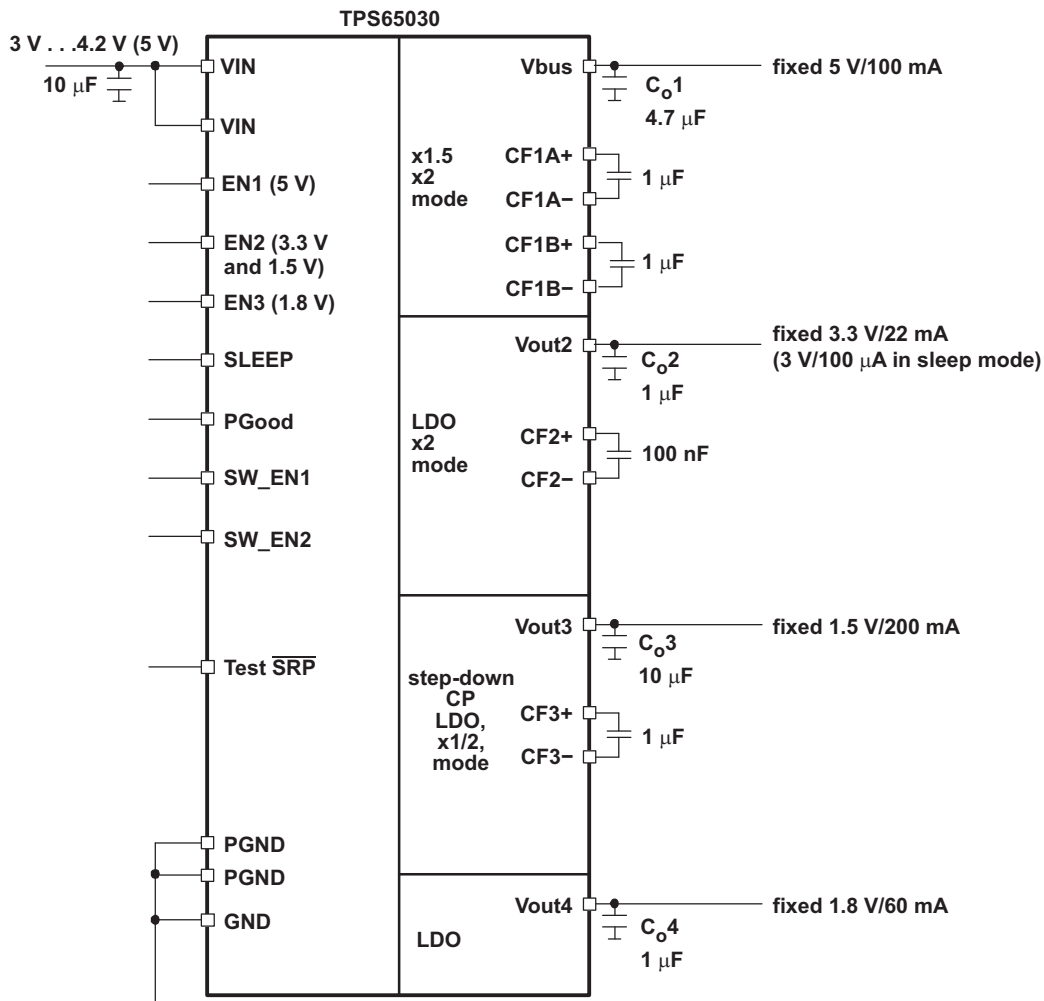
TPS65030

3 V . . .4.2 V (5 V)

10 $\mu$F

VIN

VIN

EN1 (5 V)

EN2 (3.3 V and 1.5 V)

EN3 (1.8 V)

SLEEP

PGood

SW_EN1

SW_EN2

Test $\overline{SRP}$

PGND

PGND

GND

x1.5 x2 mode

LDO x2 mode

step-down CP LDO, x1/2, mode

LDO

Vbus

CF1A+

CF1A−

CF1B+

CF1B−

Vout2

CF2+

CF2−

Vout3

CF3+

CF3−

Vout4

$C_o1$ 4.7 $\mu$F

1 $\mu$F

1 $\mu$F

$C_o2$ 1 $\mu$F

100 nF

$C_o3$ 10 $\mu$F

1 $\mu$F

$C_o4$ 1 $\mu$F

fixed 5 V/100 mA

fixed 3.3 V/22 mA (3 V/100 $\mu$A in sleep mode)

fixed 1.5 V/200 mA

fixed 1.8 V/60 mA